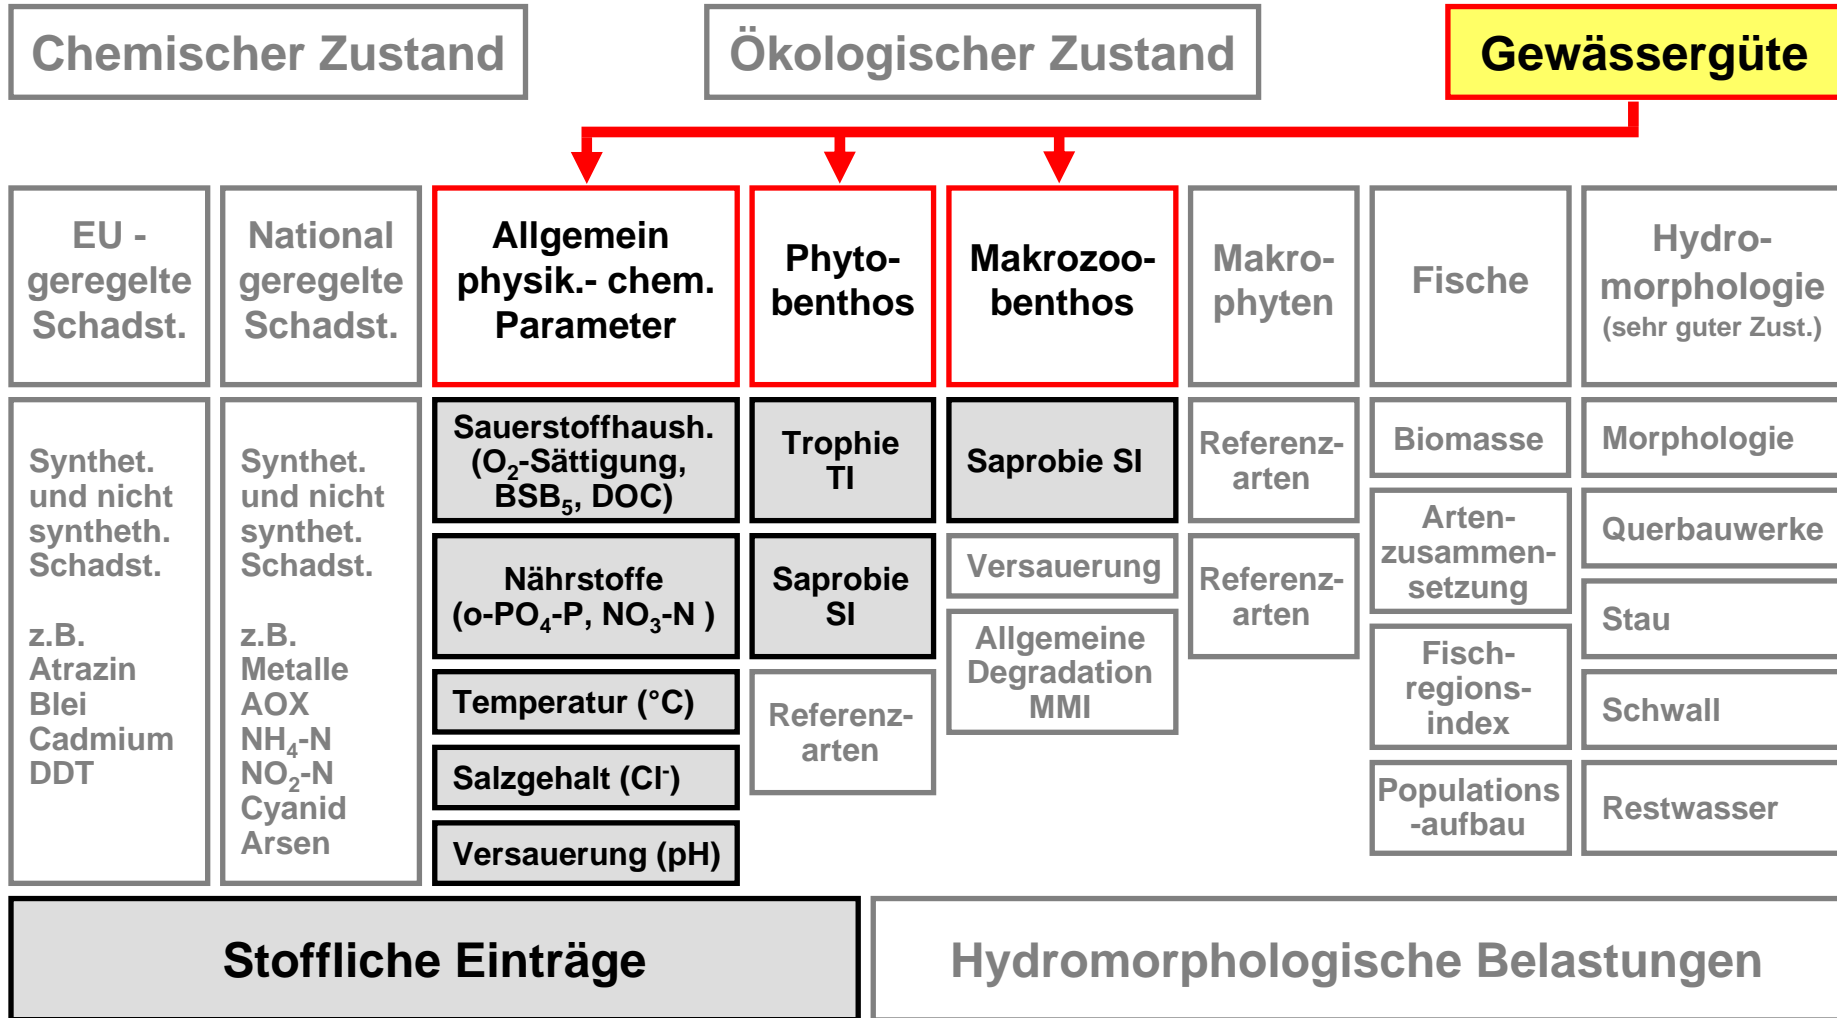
Chemischer Zustand

Ökologischer Zustand

Gewässergüte

EU - geregelte Schadst.

National geregelte Schadst.

Allgemein physik.- chem. Parameter

Phyto-benthos

Makrozoo-benthos

Makro-phyten

Fische

Hydro-morphologie (sehr guter Zust.)

Synthet. und nicht syntheth. Schadst.

z.B. Atrazin Blei Cadmium DDT

Synthet. und nicht synthet. Schadst.

z.B. Metalle AOX $NH_4$-N $NO_2$-N Cyanid Arsen

Sauerstoffhaush. ($O_2$-Sättigung, $BSB_5$, DOC)

Nährstoffe (o-$PO_4$-P, $NO_3$-N )

Temperatur (°C)

Salzgehalt ($Cl^-$)

Versauerung (pH)

Trophie TI

Saprobie SI

Referenz-arten

Saprobie SI

Versauerung

Allgemeine Degradation MMI

Referenz-arten

Referenz-arten

Biomasse

Arten-zusammen-setzung

Fisch-regions-index

Populations -aufbau

Morphologie

Querbauwerke

Stau

Schwall

Restwasser

Stoffliche Einträge

Hydromorphologische Belastungen